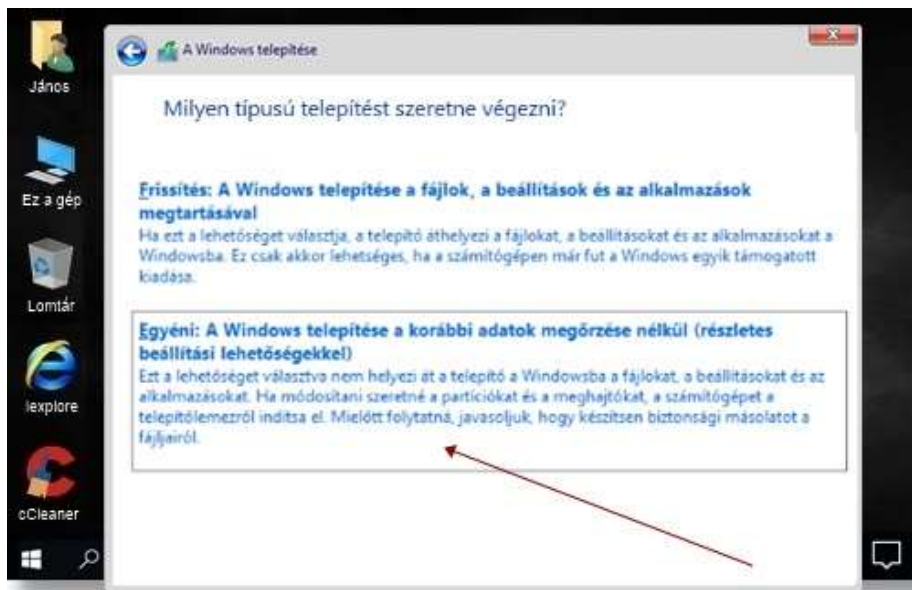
János

Ez a gép

Lomtár

Iexplore

cCleaner

A Windows telepítése

Milyen típusú telepítést szeretne végezni?

Frissítés: A Windows telepítése a fájlok, a beállítások és az alkalmazások megtartásával
Ha ezt a lehetőséget választja, a telepítő áthelyezi a fájlokat, a beállításokat és az alkalmazásokat a Windowsba. Ez csak akkor lehetséges, ha a számítógépen már fut a Windows egyik támogatott kiadása.

Egyéni: A Windows telepítése a korábbi adatok megőrzése nélkül (részletes beállítási lehetőségekkel)
Ezt a lehetőséget választva nem helyezi át a telepítő a Windowsba a fájlokat, a beállításokat és az alkalmazásokat. Ha módosítani szeretné a partíciókat és a meghajtókat, a számítógépet a telepítőlemezről indítsa el. Mielőtt folytatná, javasoljuk, hogy készítsen biztonsági másolatot a fájljairól.